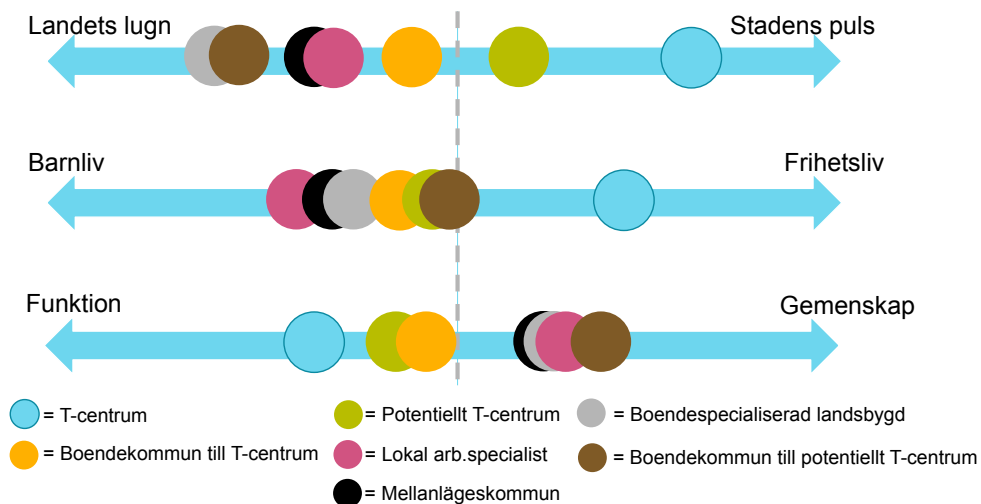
Landets lugn

Stadens puls

Barnliv

Frihetsliv

Funktion

Gemenskap

= T-centrum

= Boendekommun till T-centrum

= Potentiellt T-centrum

= Lokal arb.specialist

= Mellanlägeskommun

= Boendespecialiserad landsbygd

= Boendekommun till potentiellt T-centrum